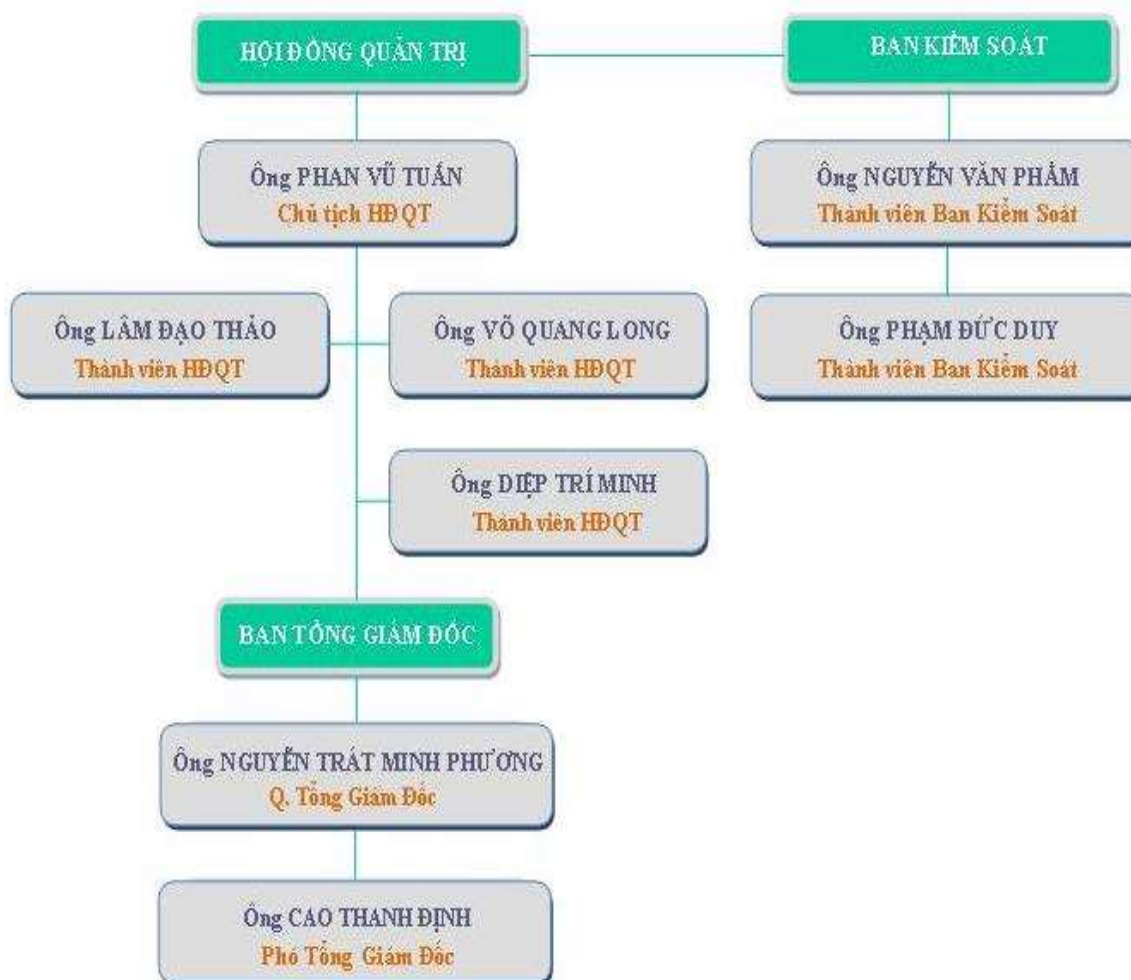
HỘI ĐỒNG QUẢN TRỊ

BAN KIỂM SOÁT

Ông PHAN VŨ TUẤN
Chủ tịch HĐQT

Ông NGUYỄN VĂN PHẨM
Thành viên Ban Kiểm Soát

Ông LÂM ĐẠO THẢO
Thành viên HĐQT

Ông VÕ QUANG LONG
Thành viên HĐQT

Ông PHẠM ĐỨC DUY
Thành viên Ban Kiểm Soát

Ông DIỆP TRÍ MINH
Thành viên HĐQT

BAN TỔNG GIÁM ĐỐC

Ông NGUYỄN TRÁT MINH PHƯƠNG
Q. Tổng Giám Đốc

Ông CAO THANH ĐỊNH
Phó Tổng Giám Đốc